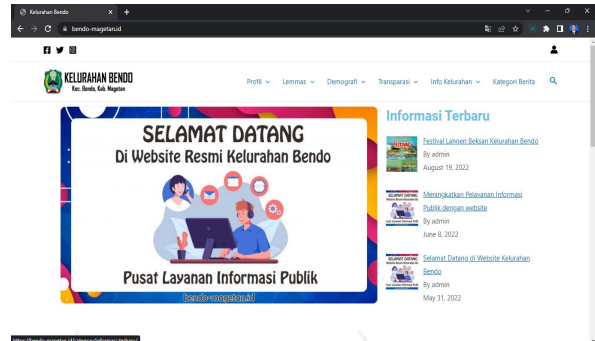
Kelurahan Bendo
bendo-magetan.id

KELURAHAN BENDO
Kec. Bendo, Kab. Magetan

Profil ⌄ Lemmas ⌄ Demografi ⌄ Transparasi ⌄ Info Kelurahan ⌄ Kategori Berita

SELAMAT DATANG
Di Website Resmi Kelurahan Bendo

Pusat Layanan Informasi Publik
bendo-magetan.id

Informasi Terbaru

Festival Langen Beksan Kelurahan Bendo
By admin
August 19, 2022

Meningkatkan Pelayanan Informasi Publik dengan website
By admin
June 8, 2022

Selamat Datang di Website Kelurahan Bendo
By admin
May 31, 2022

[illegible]